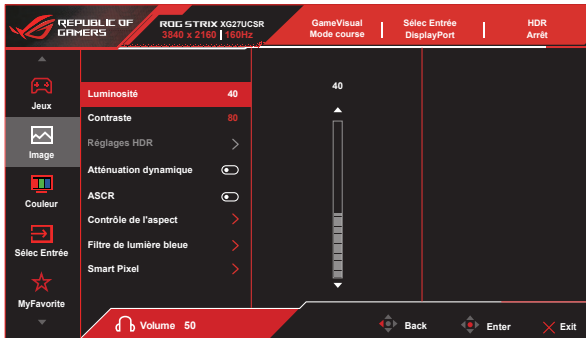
REPUBLIC OF GAMERS

ROG STRIX XG27UCSR
3840 x 2160 | 160Hz

GameVisual
Mode course

Sélec Entrée
DisplayPort

HDR
Arrêt

Jeux

Image

Couleur

Sélec Entrée

MyFavorite

Luminosité 40
Contraste 80
Réglages HDR
Atténuation dynamique
ASCR
Contrôle de l'aspect
Filtre de lumière bleue
Smart Pixel

40

Volume 50

Back

Enter

Exit